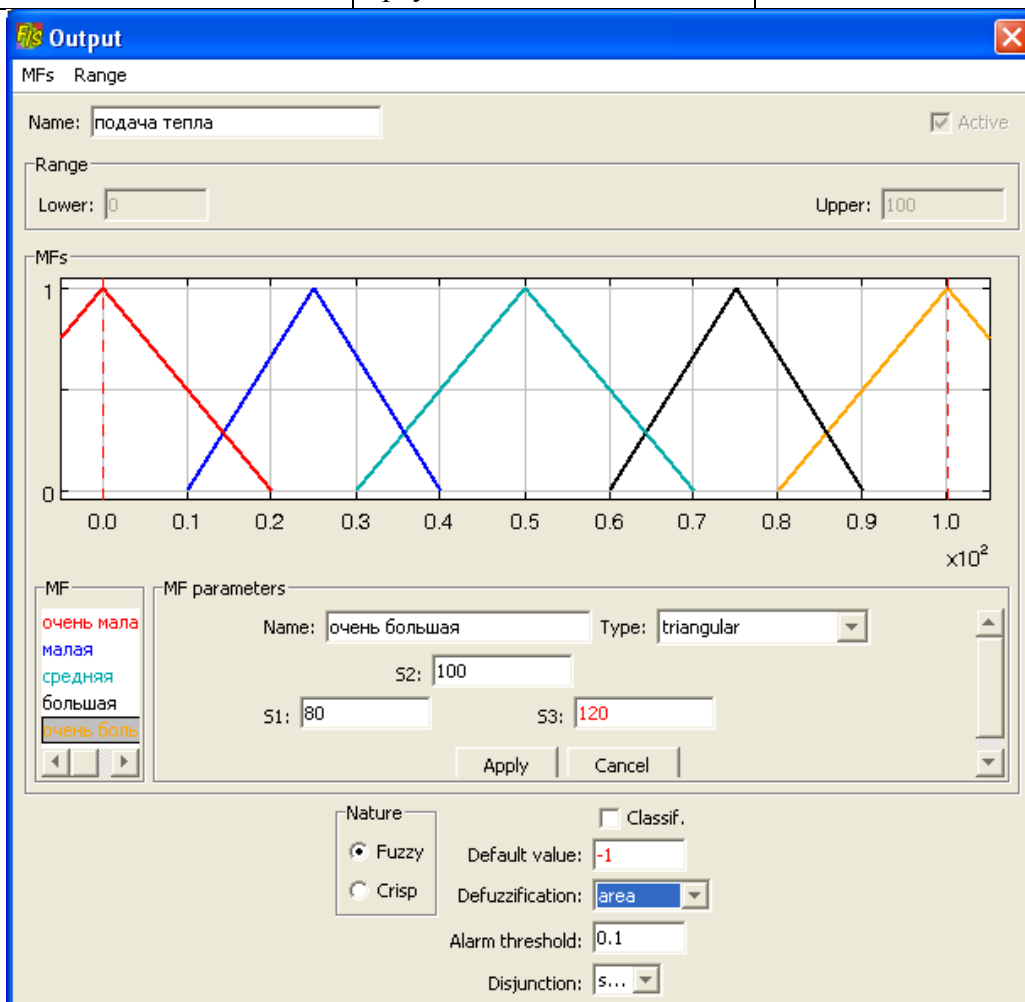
Output

MFs Range

Name: подача тепла

Active

Range

Lower: 0

Upper: 100

MFs

1

0

0.0 0.1 0.2 0.3 0.4 0.5 0.6 0.7 0.8 0.9 1.0

x$10^2$

MF

очень мала
малая
средняя
большая
очень боль

MF parameters

Name: очень большая

Type: triangular

S2: 100

S1: 80

S3: 120

Apply Cancel

Nature

Fuzzy

Crisp

Classif.

Default value: -1

Defuzzification: area

Alarm threshold: 0.1

Disjunction: s...